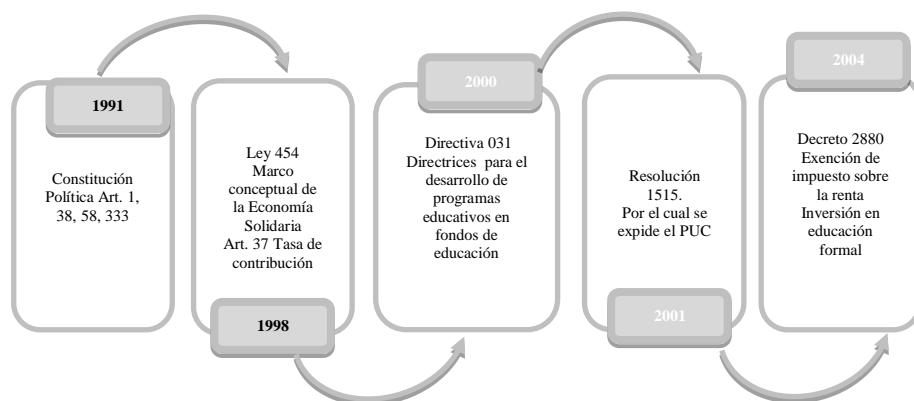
1991

Constitución Política Art. 1, 38, 58, 333

Ley 454
Marco conceptual de la Economía Solidaria
Art. 37 Tasa de contribución

1998

2000

Directiva 031
Directrices para el desarrollo de programas educativos en fondos de educación

Resolución 1515.
Por el cual se expide el PUC

2001

2004

Decreto 2880
Exención de impuesto sobre la renta
Inversión en educación formal